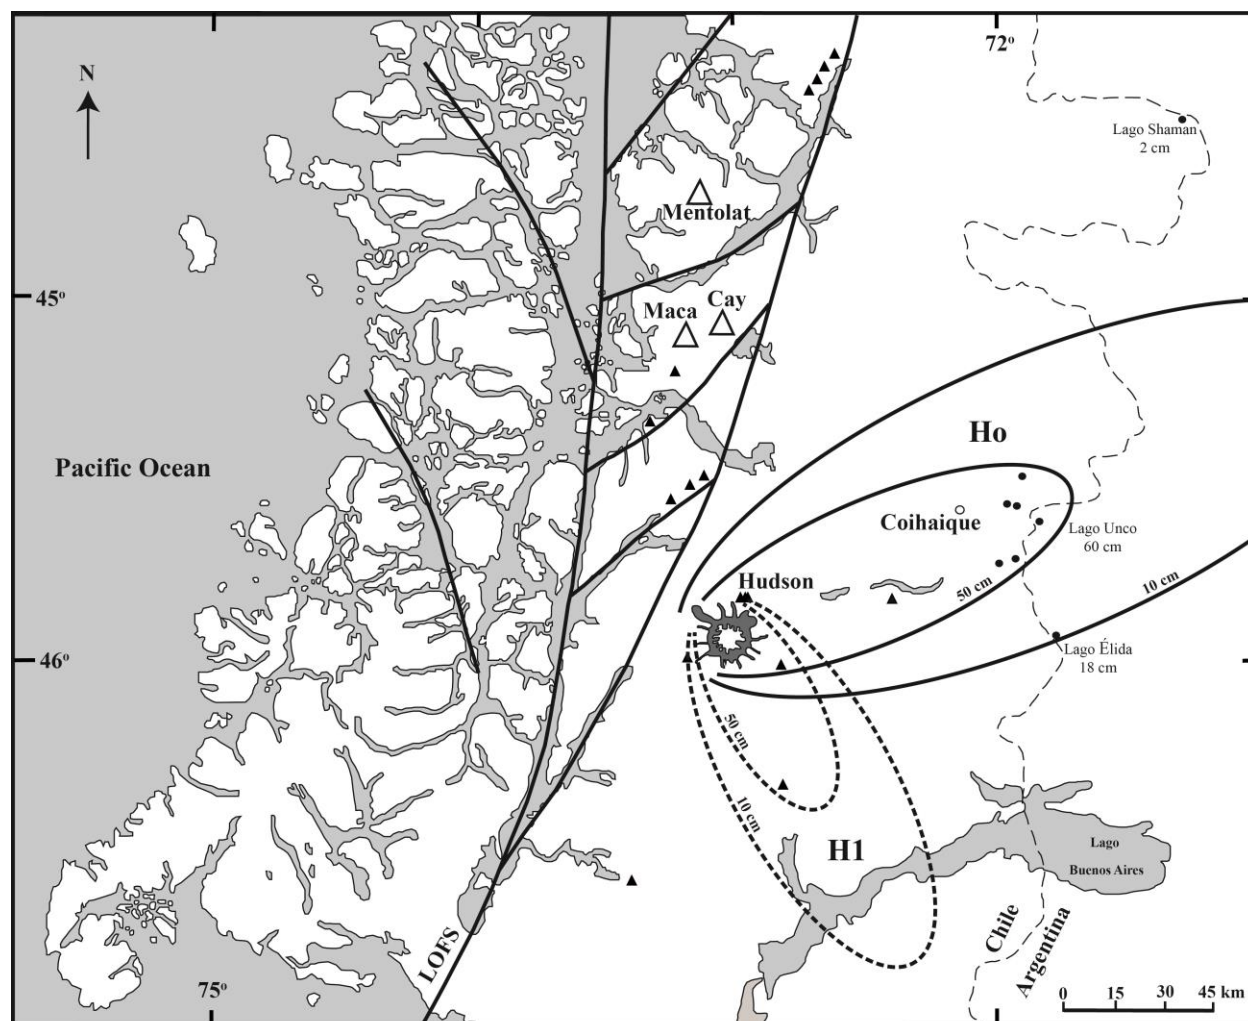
72º

N

Lago Shaman
2 cm

Mentolat

45º

Maca Cay

Ho

Pacific Ocean

Coihaique

Lago Unco
60 cm

Hudson

50 cm

10 cm

Lago Élida
18 cm

46º

50 cm

10 cm

H1

Lago
Buenos Aires

Chile

Argentina

LOFS

75º

0 15 30 45 km